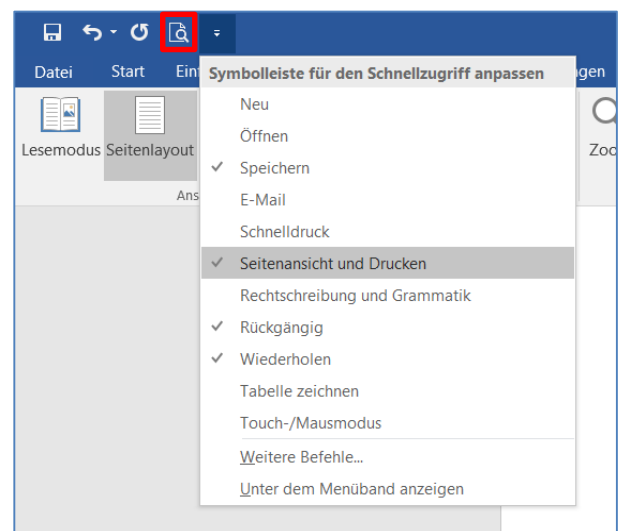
Datei Start Ein

Symbolleiste für den Schnellzugriff anpassen

ngen

Lesemodus Seitenlayout

Ans

Zoo

Neu

Öffnen

✓ Speichern

E-Mail

Schnelldruck

✓ Seitenansicht und Drucken

Rechtschreibung und Grammatik

✓ Rückgängig

✓ Wiederholen

Tabelle zeichnen

Touch-/Mausmodus

Weitere Befehle...

Unter dem Menüband anzeigen